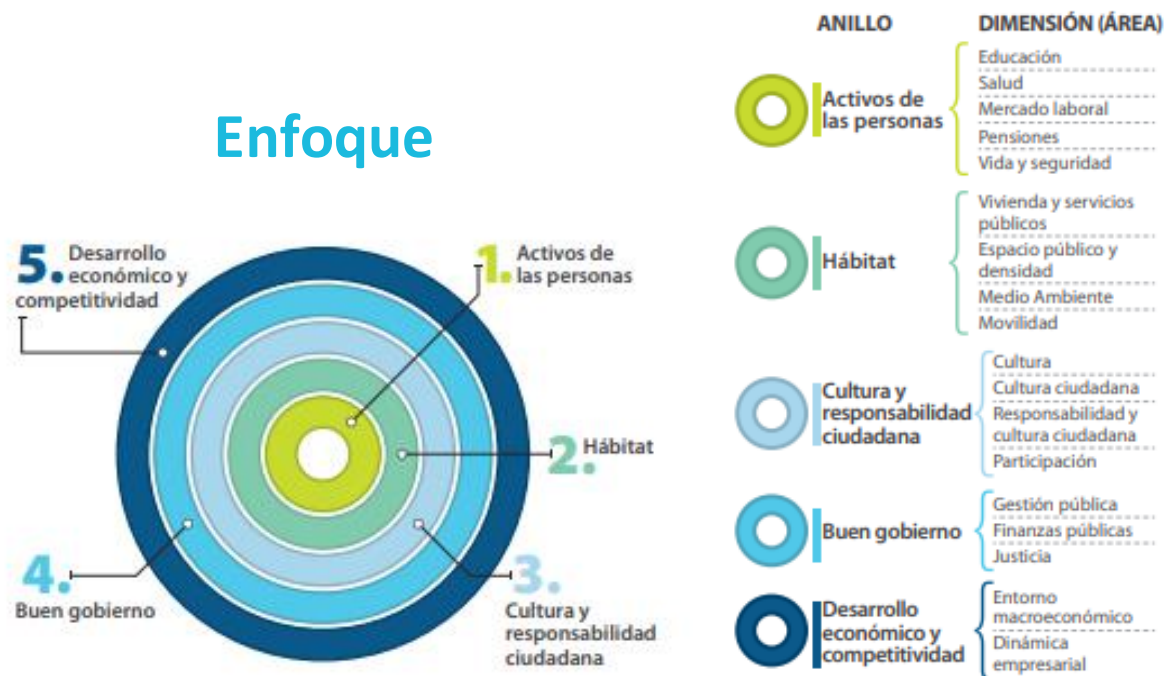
Enfoque

5. Desarrollo económico y competitividad

1. Activos de las personas

2. Hábitat

4. Buen gobierno

3. Cultura y responsabilidad ciudadana

| ANILLO | DIMENSIÓN (ÁREA) |
|---|---|
| Activos de las personas | Educación<br>Salud<br>Mercado laboral<br>Pensiones<br>Vida y seguridad |
| Hábitat | Vivienda y servicios públicos<br>Espacio público y densidad<br>Medio Ambiente<br>Movilidad |
| Cultura y responsabilidad ciudadana | Cultura<br>Cultura ciudadana<br>Responsabilidad y cultura ciudadana<br>Participación |
| Buen gobierno | Gestión pública<br>Finanzas públicas<br>Justicia |
| Desarrollo económico y competitividad | Entorno macroeconómico<br>Dinámica empresarial |